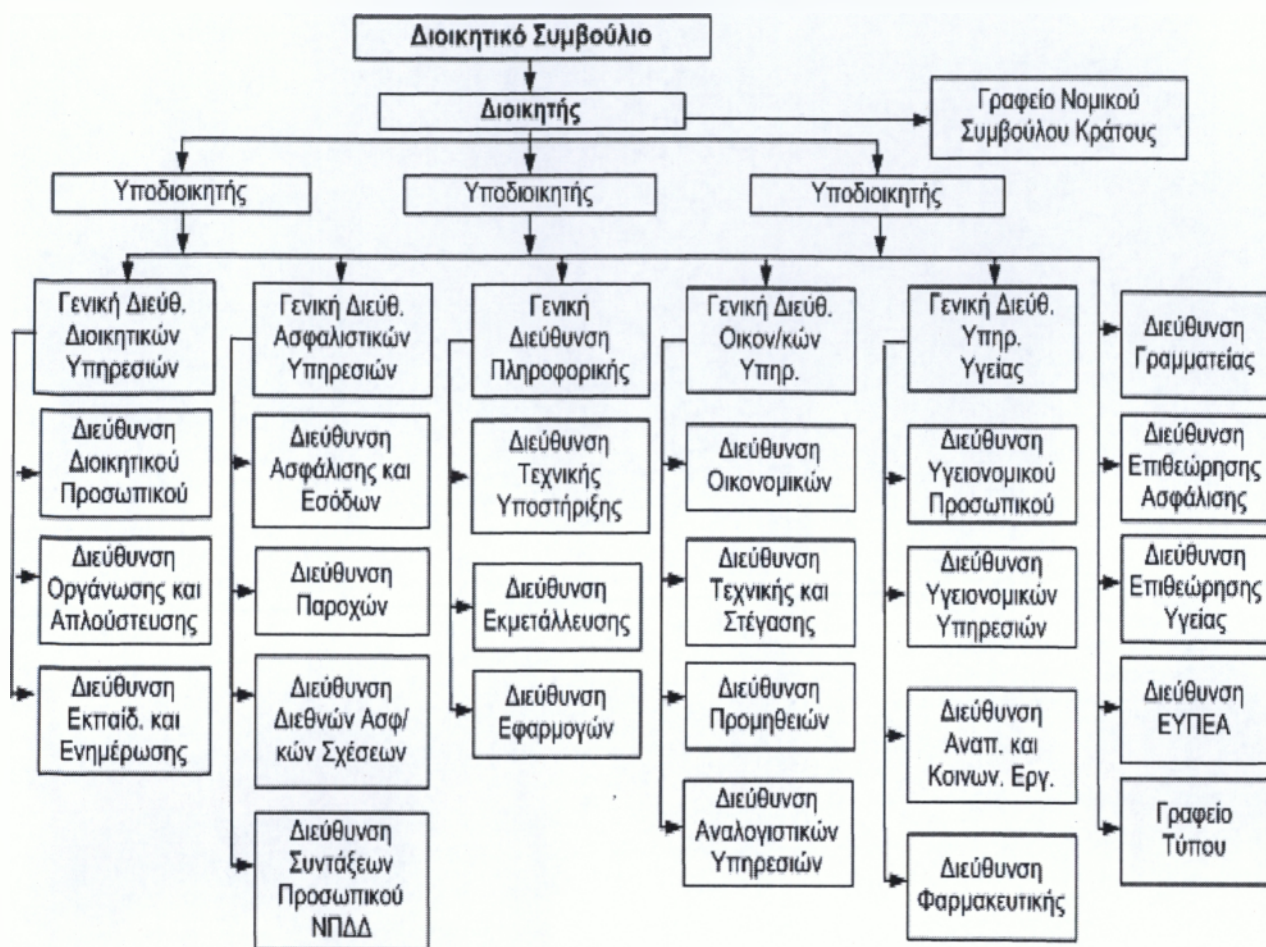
Διοικητικό Συμβούλιο

Διοικητής

Γραφείο Νομικού Συμβούλου Κράτους

Υποδιοικητής

Υποδιοικητής

Υποδιοικητής

Γενική Διεύθ. Διοικητικών Υπηρεσιών

Διεύθυνση Διοικητικού Προσωπικού

Διεύθυνση Οργάνωσης και Απλούστευσης

Διεύθυνση Εκπαίδ. και Ενημέρωσης

Γενική Διεύθ. Ασφαλιστικών Υπηρεσιών

Διεύθυνση Ασφάλισης και Εσόδων

Διεύθυνση Παροχών

Διεύθυνση Διεθνών Ασφ/κών Σχέσεων

Διεύθυνση Συντάξεων Προσωπικού ΝΠΔΔ

Γενική Διεύθυνση Πληροφορικής

Διεύθυνση Τεχνικής Υποστήριξης

Διεύθυνση Εκμετάλλευσης

Διεύθυνση Εφαρμογών

Γενική Διεύθ. Οικον/κών Υπηρ.

Διεύθυνση Οικονομικών

Διεύθυνση Τεχνικής και Στέγασης

Διεύθυνση Προμηθειών

Διεύθυνση Αναλογιστικών Υπηρεσιών

Γενική Διεύθ. Υπηρ. Υγείας

Διεύθυνση Υγειονομικού Προσωπικού

Διεύθυνση Υγειονομικών Υπηρεσιών

Διεύθυνση Αναπ. και Κοινων. Εργ.

Διεύθυνση Φαρμακευτικής

Διεύθυνση Γραμματείας

Διεύθυνση Επιθεώρησης Ασφάλισης

Διεύθυνση Επιθεώρησης Υγείας

Διεύθυνση ΕΥΠΕΑ

Γραφείο Τύπου